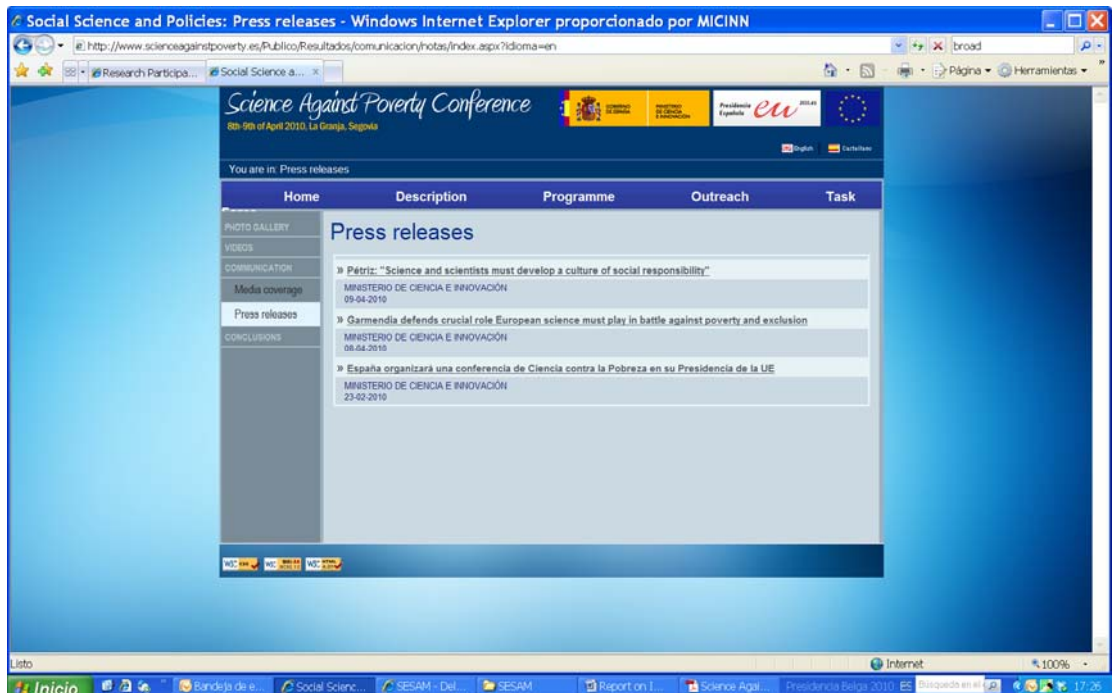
Social Science and Policies: Press releases - Windows Internet Explorer proporcionado por MICINN

http://www.scienceagainstpoverty.es/Publico/Resultados/comunicacion/notas/index.aspx?idioma=en

broad

Research Participa... | Social Science a...

Página ▾ Herramientas ▾

Science Against Poverty Conference
8th-9th of April 2010, La Granja, Segovia

Presidencia Española eu 2010.es

English | Castellano

You are in: Press releases

| Home | Description | Programme | Outreach | Task |
|---|---|---|---|---|

PHOTO GALLERY
VIDEOS
COMMUNICATION
Media coverage
Press releases
CONCLUSIONS

Press releases

» Pétriz: "Science and scientists must develop a culture of social responsibility"
MINISTERIO DE CIENCIA E INNOVACIÓN
09-04-2010

» Garmendia defends crucial role European science must play in battle against poverty and exclusion
MINISTERIO DE CIENCIA E INNOVACIÓN
08-04-2010

» España organizará una conferencia de Ciencia contra la Pobreza en su Presidencia de la UE
MINISTERIO DE CIENCIA E INNOVACIÓN
23-02-2010

Listo | Internet | 100%

Inicio | Bandeja de e... | Social Scienc... | SESAM - Del... | SESAM | Report on I... | Science Agai... | Presidencia Belga 2010 | ES | Búsqueda en el | 17:26